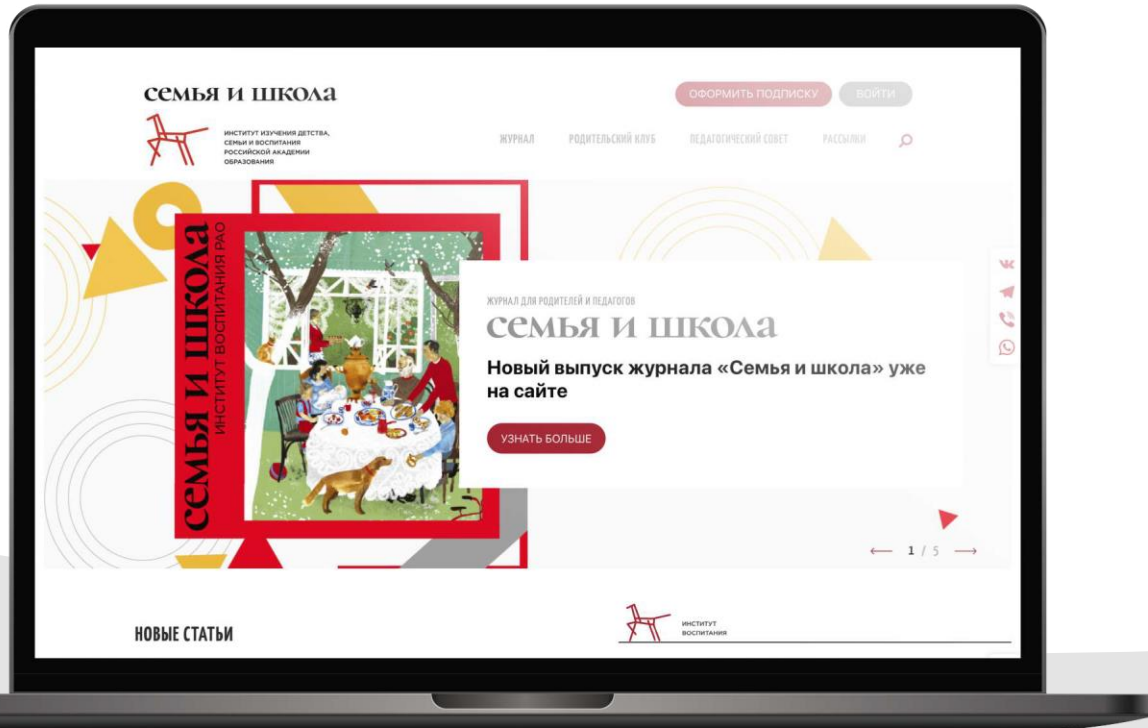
семья и школа

ИНСТИТУТ ИЗУЧЕНИЯ ДЕТСТВА, СЕМЬИ И ВОСПИТАНИЯ РОССИЙСКОЙ АКАДЕМИИ ОБРАЗОВАНИЯ

ОФОРМИТЬ ПОДПИСКУ
ВОЙТИ

ЖУРНАЛ
РОДИТЕЛЬСКИЙ КЛУБ
ПЕДАГОГИЧЕСКИЙ СОВЕТ
РАССЫЛКИ

семья и школа
ИНСТИТУТ ВОСПИТАНИЯ РАО

ЖУРНАЛ ДЛЯ РОДИТЕЛЕЙ И ПЕДАГОГОВ
семья и школа
Новый выпуск журнала «Семья и школа» уже на сайте

УЗНАТЬ БОЛЬШЕ

1 / 5

НОВЫЕ СТАТЬИ

ИНСТИТУТ ВОСПИТАНИЯ